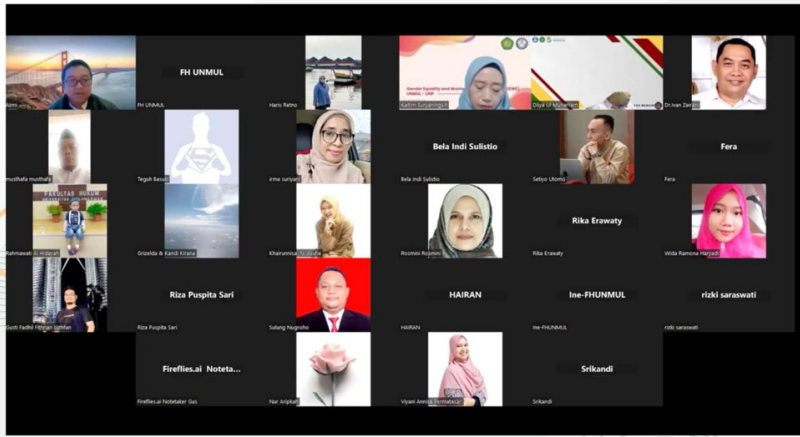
Aimi

FH UNMUL

FH UNMUL

Haris Retno

Gender Equality and Women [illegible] UNMUL / UMP

Kadim Susanto

Dilya Ul Mutaffani

Dr.Ivan Zairani

musthafa musthafa

Teguh Basuki

irma suriyani

Bela Indi Sulistio

Bela Indi Sulistio

Setiyo Utomo

Fera

Fera

FAKULTAS HUKUM

Rahmawati Al Hidayah

Grizelda & Kandi Kirana

Khairunnisa N. Alufa

Rosmini Rosmini

Rika Erawaty

Rika Erawaty

Wida Ramona Harjadi

Gusti Fadhil Fithrian Luthfan

Riza Puspita Sari

Riza Puspita Sari

Salung Nugroho

HAIRAN

HAIRAN

Ine-FHUNMUL

Ine-FHUNMUL

rizki saraswati

rizki saraswati

Fireflies.ai Noteta...

Fireflies.ai Notetaker Gus

Nur Arifkah

Viyani Annisa Permatasari

Srikandi

Srikandi